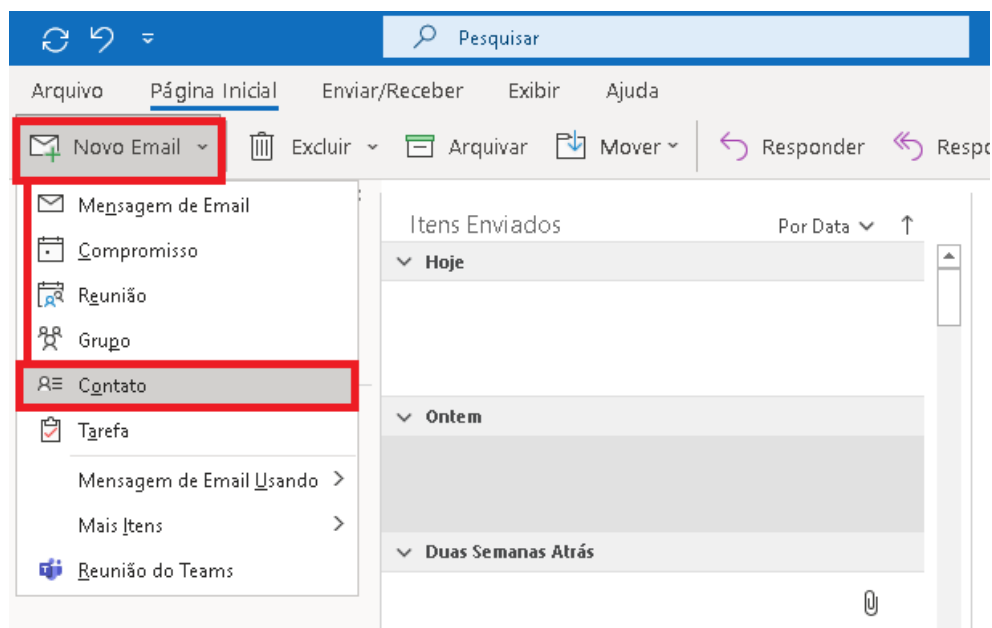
Pesquisar

Arquivo Página Inicial Enviar/Receber Exibir Ajuda

Novo Email Excluir Arquivar Mover Responder Respo

Mensagem de Email
Compromisso
Reunião
Grupo
Contato
Tarefa
Mensagem de Email Usando
Mais Itens
Reunião do Teams

Itens Enviados Por Data

Hoje

Ontem

Duas Semanas Atrás